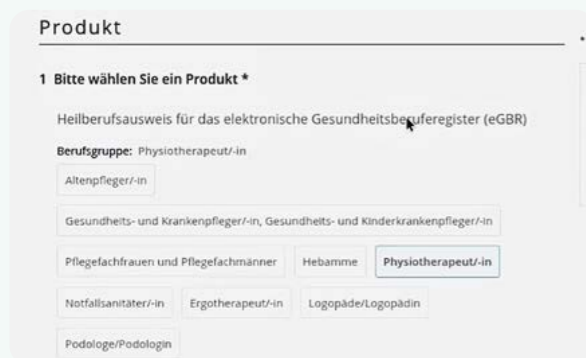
Produkt

1 Bitte wählen Sie ein Produkt *

Heilberufsausweis für das elektronische Gesundheitsberuferegister (eGBR)

Berufsgruppe: Physiotherapeut/-in

Altenpfleger/-in

Gesundheits- und Krankenpfleger/-in, Gesundheits- und Kinderkrankenpfleger/-in

Pflegefachfrauen und Pflegefachmänner

Hebamme

Physiotherapeut/-in

Notfallsanitäter/-in

Ergotherapeut/-in

Logopäde/Logopädin

Podologe/Podologin